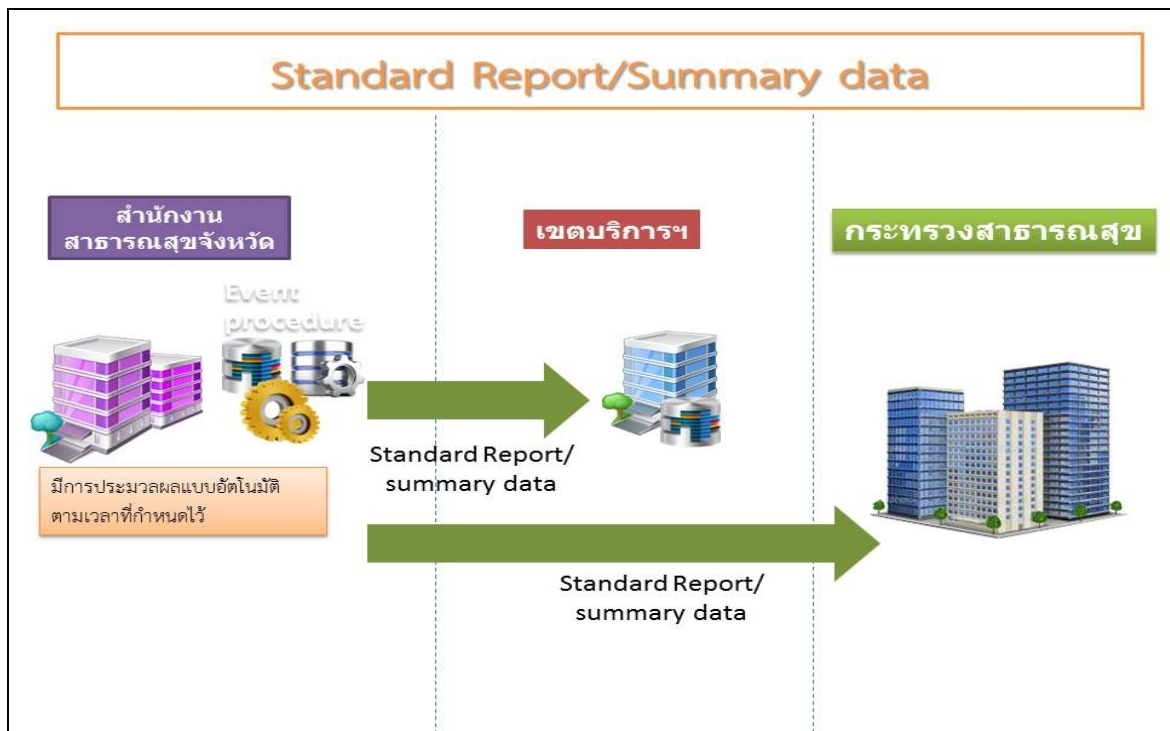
Standard Report/Summary data

สำนักงาน
สาธารณสุขจังหวัด

เขตบริการฯ

กระทรวงสาธารณสุข

Event procedure

มีการประมวลผลแบบอัตโนมัติ
ตามเวลาที่กำหนดไว้

Standard Report/
summary data

Standard Report/
summary data